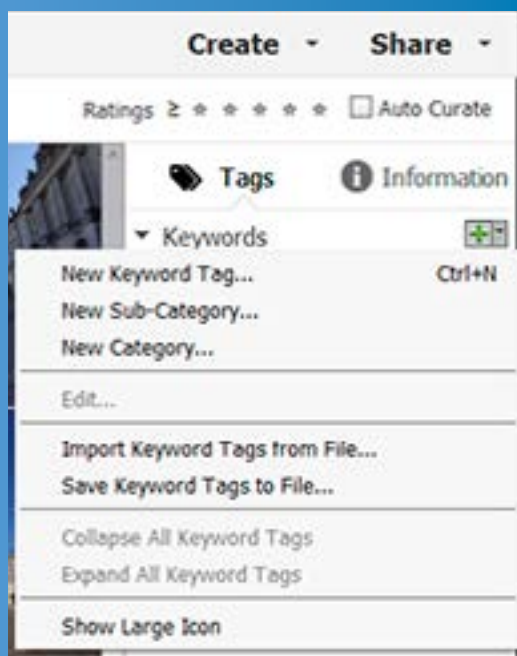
Create ▾ Share ▾

Ratings ≥ ★ ★ ★ ★ ★ Auto Curate

Tags Information

▾ Keywords

New Keyword Tag... Ctrl+N
New Sub-Category...
New Category...

Edit...

Import Keyword Tags from File...
Save Keyword Tags to File...

Collapse All Keyword Tags
Expand All Keyword Tags

Show Large Icon